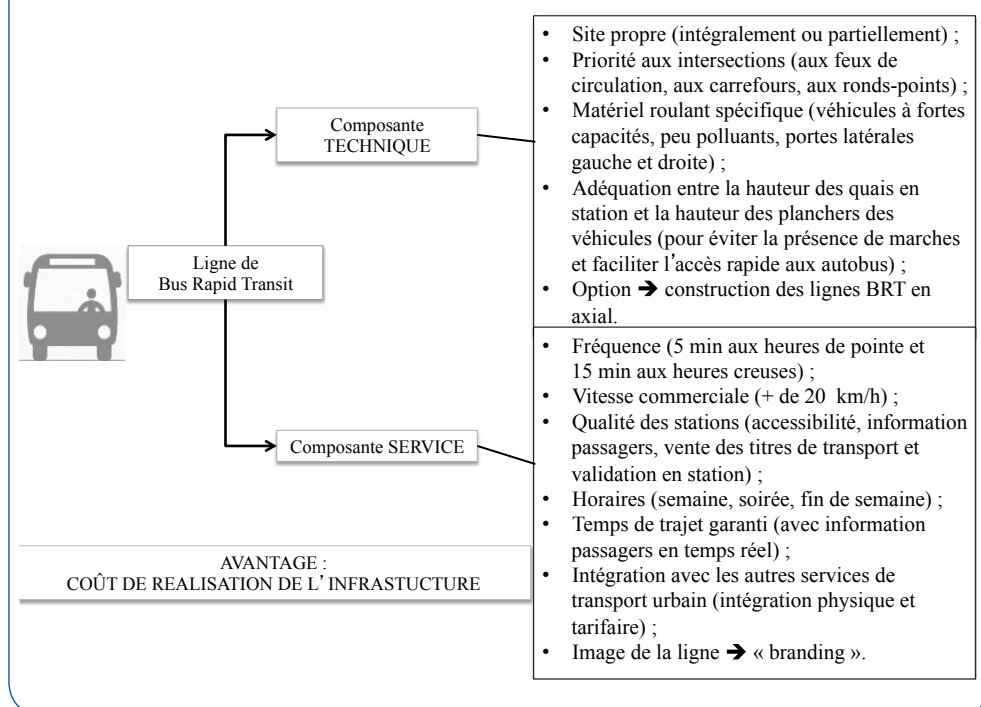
Ligne de
Bus Rapid Transit

Composante
TECHNIQUE

- Site propre (intégralement ou partiellement) ;
- Priorité aux intersections (aux feux de circulation, aux carrefours, aux ronds-points) ;
- Matériel roulant spécifique (véhicules à fortes capacités, peu polluants, portes latérales gauche et droite) ;
- Adéquation entre la hauteur des quais en station et la hauteur des planchers des véhicules (pour éviter la présence de marches et faciliter l'accès rapide aux autobus) ;
- Option ➔ construction des lignes BRT en axial.

Composante SERVICE

- Fréquence (5 min aux heures de pointe et 15 min aux heures creuses) ;
- Vitesse commerciale (+ de 20 km/h) ;
- Qualité des stations (accessibilité, information passagers, vente des titres de transport et validation en station) ;
- Horaires (semaine, soirée, fin de semaine) ;
- Temps de trajet garanti (avec information passagers en temps réel) ;
- Intégration avec les autres services de transport urbain (intégration physique et tarifaire) ;
- Image de la ligne ➔ « branding ».

AVANTAGE :
COÛT DE REALISATION DE L'INFRASTUCTURE